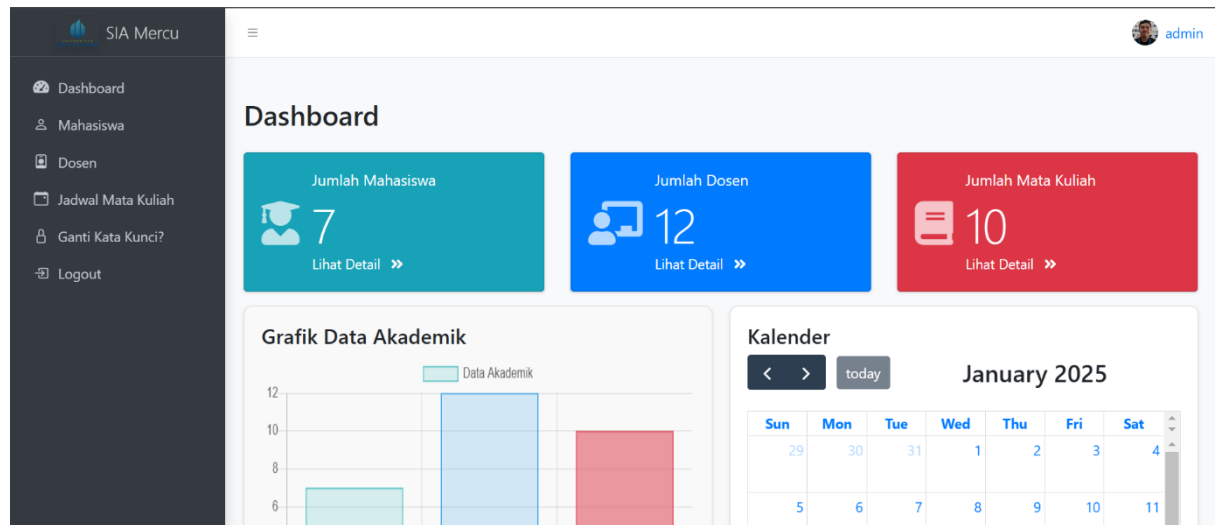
SIA Mercu

Dashboard
Mahasiswa
Dosen
Jadwal Mata Kuliah
Ganti Kata Kunci?
Logout

≡

admin

Dashboard

Jumlah Mahasiswa
7
Lihat Detail »

Jumlah Dosen
12
Lihat Detail »

Jumlah Mata Kuliah
10
Lihat Detail »

Grafik Data Akademik

Data Akademik

12
10
8
6

Kalender

< > today

January 2025

| Sun | Mon | Tue | Wed | Thu | Fri | Sat |
|---|---|---|---|---|---|---|
| 29 | 30 | 31 | 1 | 2 | 3 | 4 |
| 5 | 6 | 7 | 8 | 9 | 10 | 11 |